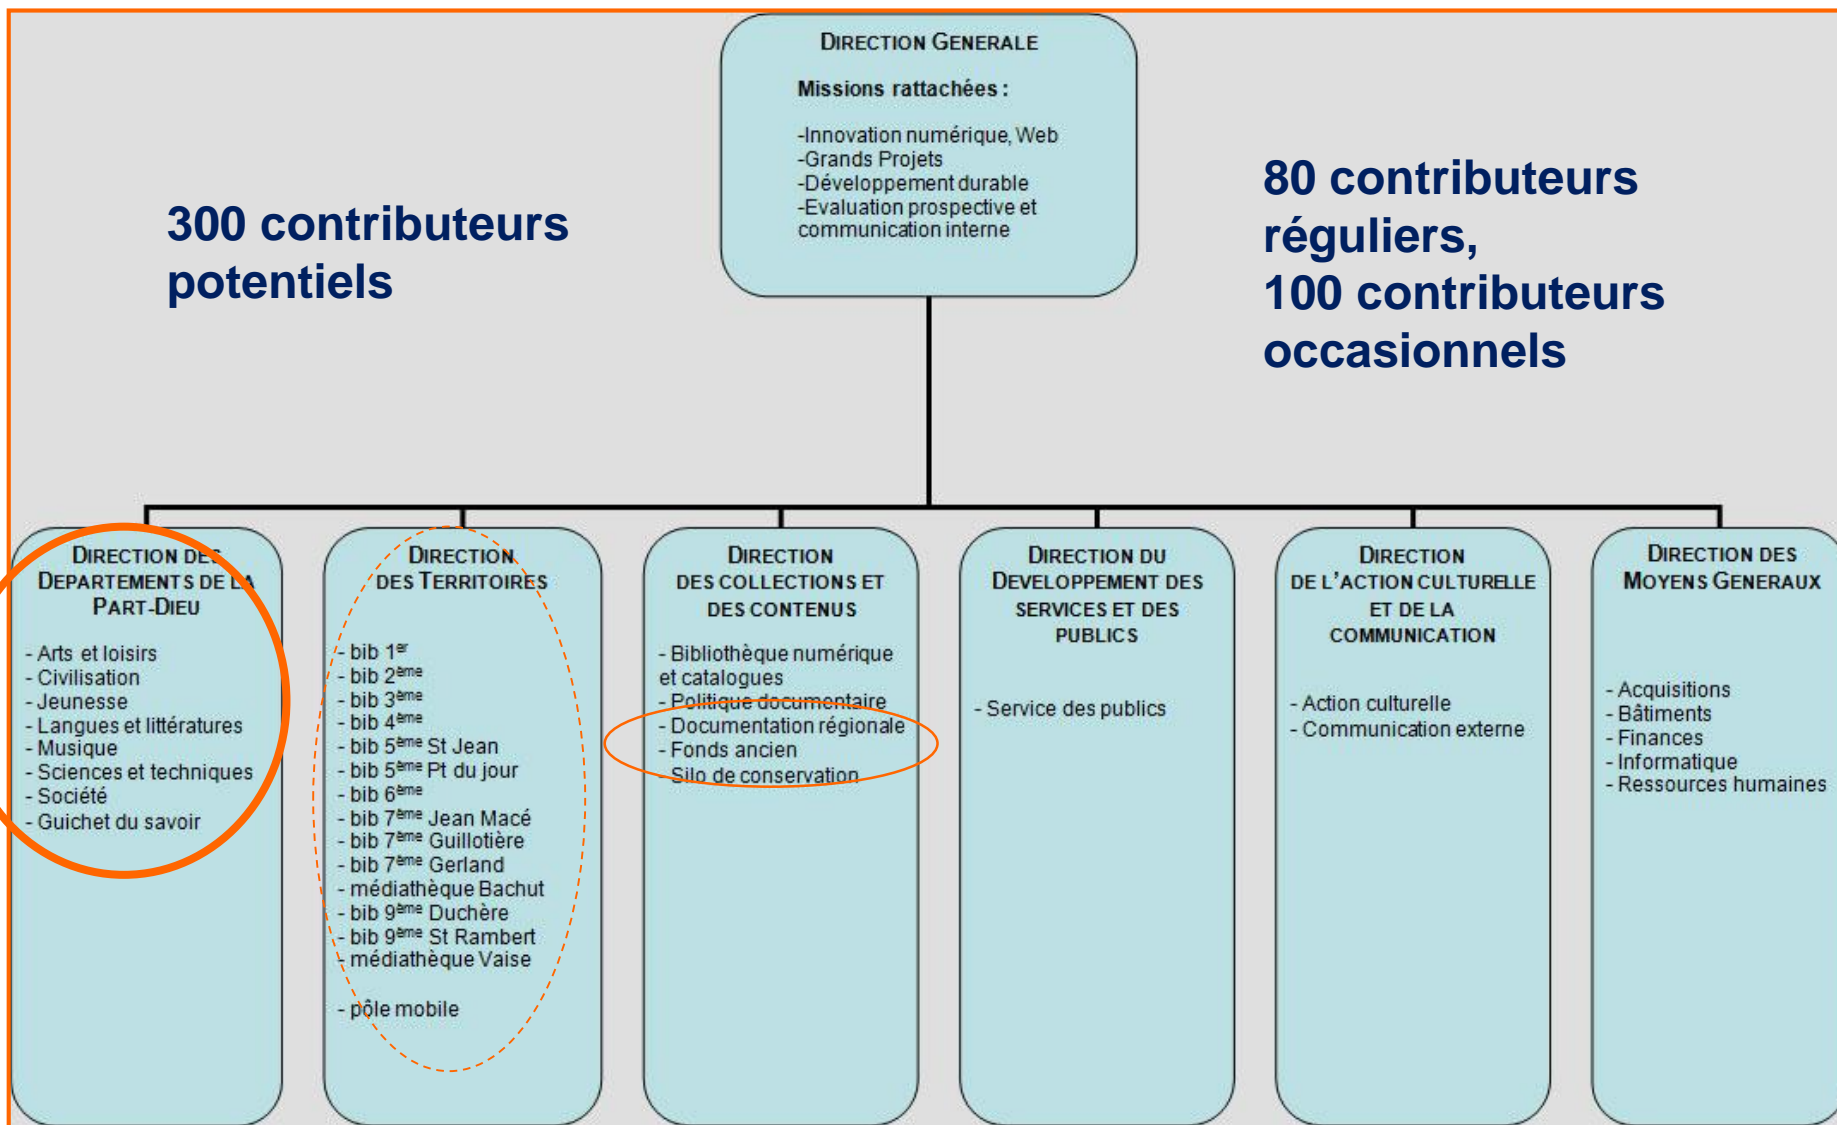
DIRECTION GENERALE

Missions rattachées :

-Innovation numérique, Web
-Grands Projets
-Développement durable
-Evaluation prospective et communication interne

300 contributeurs potentiels

80 contributeurs réguliers,
100 contributeurs occasionnels

DIRECTION DES DEPARTEMENTS DE LA PART-DIEU

- Arts et loisirs
- Civilisation
- Jeunesse
- Langues et littératures
- Musique
- Sciences et techniques
- Société
- Guichet du savoir

DIRECTION DES TERRITOIRES

- bib $1^{er}$
- bib $2^{ème}$
- bib $3^{ème}$
- bib $4^{ème}$
- bib $5^{ème}$ St Jean
- bib $5^{ème}$ Pt du jour
- bib $6^{ème}$
- bib $7^{ème}$ Jean Macé
- bib $7^{ème}$ Guillotière
- bib $7^{ème}$ Gerland
- médiathèque Bachut
- bib $9^{ème}$ Duchère
- bib $9^{ème}$ St Rambert
- médiathèque Vaise

- pôle mobile

DIRECTION DES COLLECTIONS ET DES CONTENUS

- Bibliothèque numérique et catalogues
- Politique documentaire
- Documentation régionale
- Fonds ancien
- Silo de conservation

DIRECTION DU DEVELOPPEMENT DES SERVICES ET DES PUBLICS

- Service des publics

DIRECTION DE L'ACTION CULTURELLE ET DE LA COMMUNICATION

- Action culturelle
- Communication externe

DIRECTION DES MOYENS GENERAUX

- Acquisitions
- Bâtiments
- Finances
- Informatique
- Ressources humaines